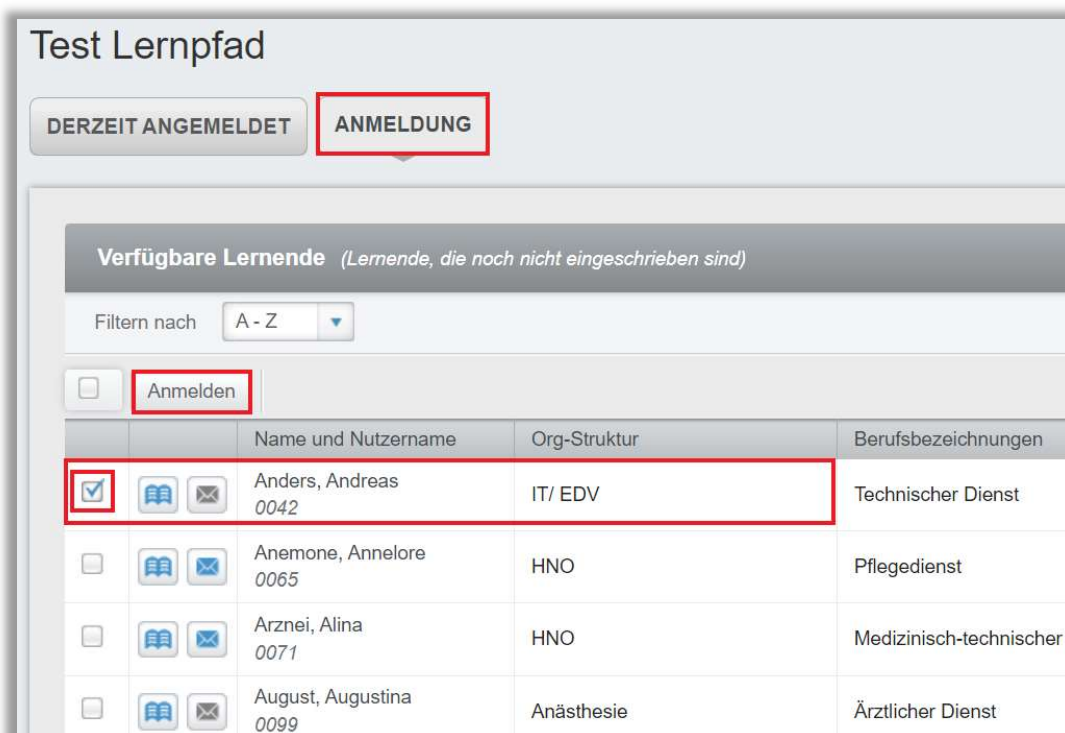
Test Lernpfad

DERZEIT ANGEMELDET

ANMELDUNG

Verfügbare Lernende (Lernende, die noch nicht eingeschrieben sind)

Filtern nach A - Z

Anmelden

| | | Name und Nutzername | Org-Struktur | Berufsbezeichnungen |
|---|---|---|---|---|
| ☑ | | Anders, Andreas 0042 | IT/ EDV | Technischer Dienst |
| ☐ | | Anemone, Annelore 0065 | HNO | Pflegedienst |
| ☐ | | Arznei, Alina 0071 | HNO | Medizinisch-technischer |
| ☐ | | August, Augustina 0099 | Anästhesie | Ärztlicher Dienst |